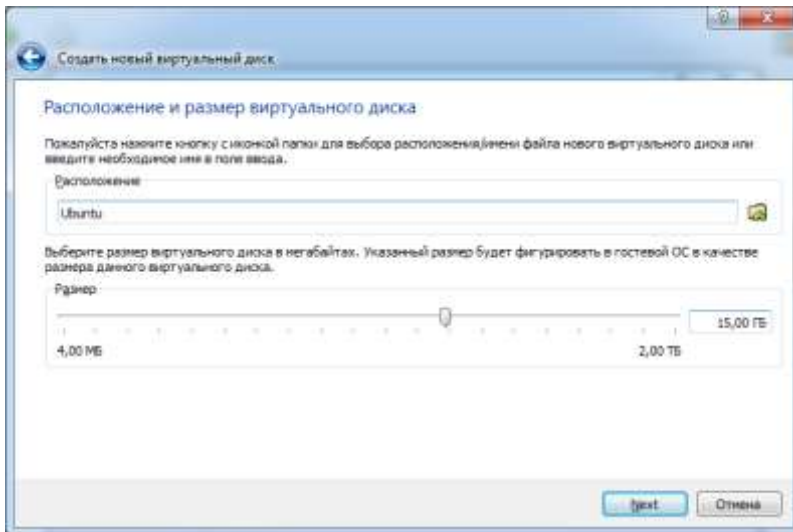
Создать новый виртуальный диск

Расположение и размер виртуального диска

Пожалуйста нажмите кнопку с иконкой папки для выбора расположения/имени файла нового виртуального диска или введите необходимое имя в поле ввода.

Расположение

Ubuntu

Выберите размер виртуального диска в мегабайтах. Указанный размер будет фигурировать в гостевой ОС в качестве размера данного виртуального диска.

Размер

15,00 ГБ

4,00 МБ

2,00 ТБ

Next

Отмена